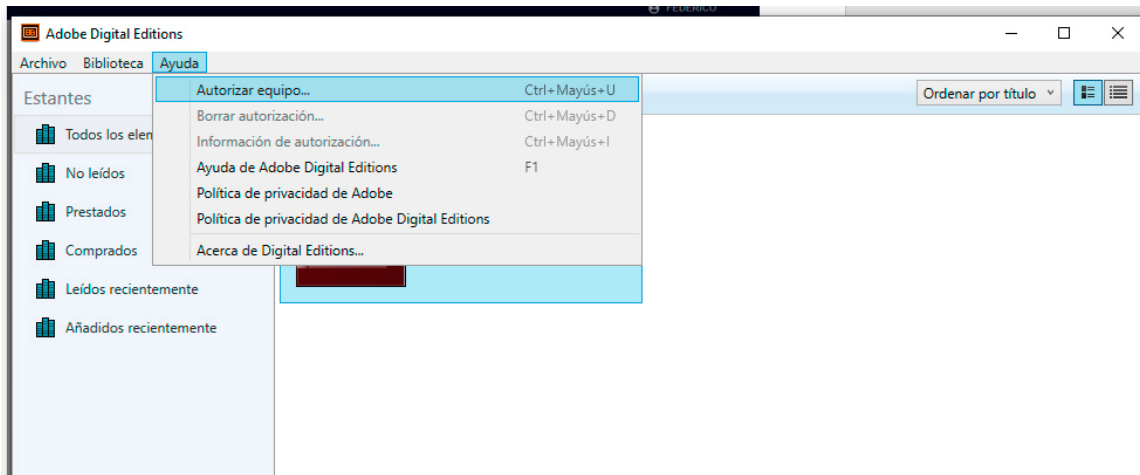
FEDERICO

Adobe Digital Editions

Archivo Biblioteca Ayuda

Estantes

Todos los elen

No leídos

Prestados

Comprados

Leídos recientemente

Añadidos recientemente

Autorizar equipo... Ctrl+Mayús+U
Borrar autorización... Ctrl+Mayús+D
Información de autorización... Ctrl+Mayús+I
Ayuda de Adobe Digital Editions F1
Política de privacidad de Adobe
Política de privacidad de Adobe Digital Editions
Acerca de Digital Editions...

Ordenar por título